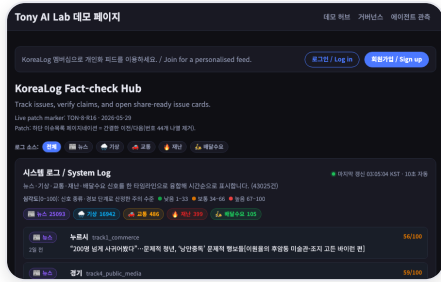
Tony AI Lab 데모 페이지

데모 허브 거버넌스 에이전트 관측

KoreaLog 멤버십으로 개인화 피드를 이용하세요. / Join for a personalised feed.

로그인 / Log in

회원가입 / Sign up

KoreaLog Fact-check Hub

Track issues, verify claims, and open share-ready issue cards.

Live patch marker: TON-8-R16 · 2026-05-29

Patch: 최신 이슈목록 페이지네이션 = 간결한 이전/다음(번호 44개 나열 제거).

로그 소스: 전체 뉴스 기상 교통 재난 배달수요

시스템 로그 / System Log

마지막 갱신 03:05:04 KST · 10초 자동

뉴스 · 기상 · 교통 · 재난 · 배달수요 신호를 한 타임라인으로 통합해 시간순으로 표시합니다. (43025건)

심각도(0-100): 신호 종류 · 영보 단계로 산정한 주의 수준 ● 보통 1-33 ● 보통 34-66 ● 높음 67-100

뉴스 25093 기상 16942 교통 486 재난 398 배달수요 105

뉴스 누트시 track1_commerce 56/100

2일 전 "200명 넘게 사귀어봤다"…문제적 청년, '남면중독' 문제적 행보들[이원율의 후암동 미술관-조지 고든 바이런 편]

뉴스 경기 track4_public_media 50/100